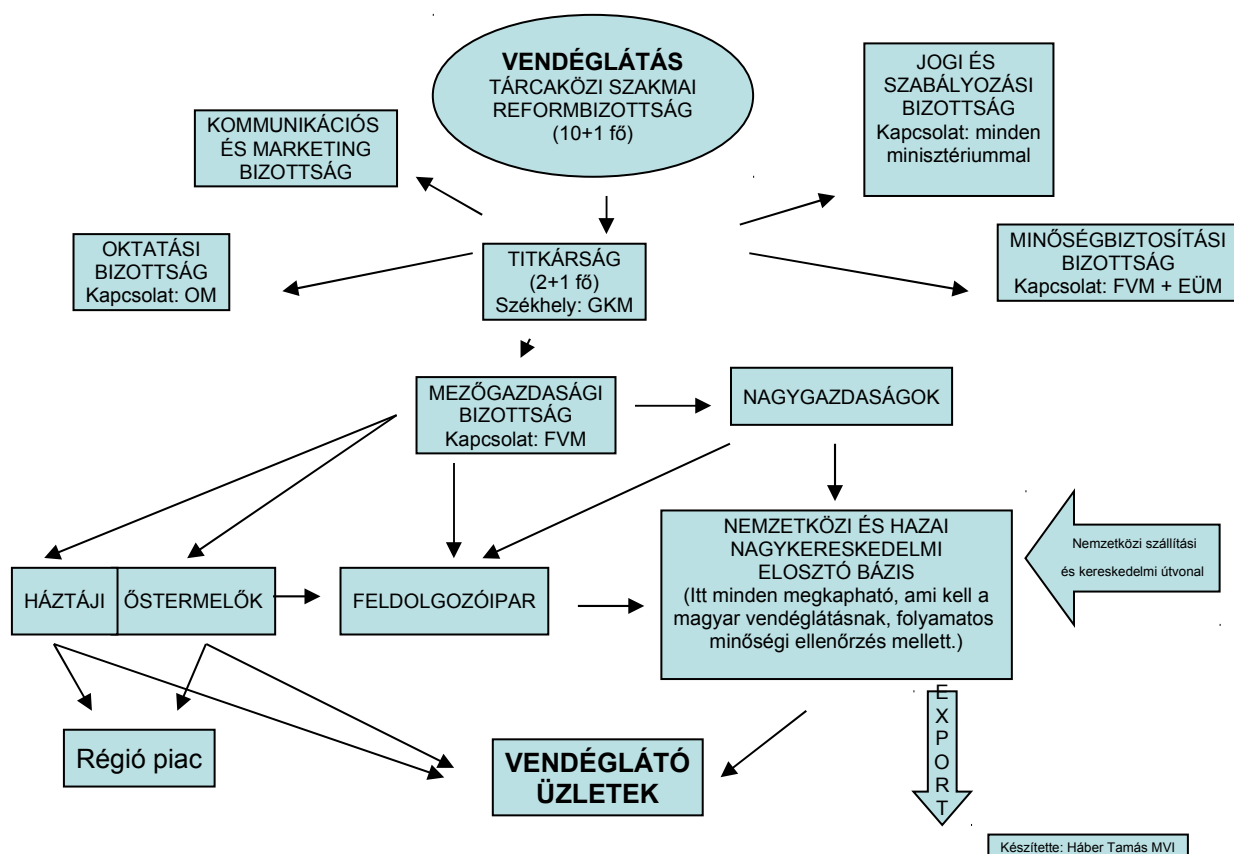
VENDÉGLÁTÁS
TÁRCAKÖZI SZAKMAI REFORMBIZOTTSÁG
(10+1 fő)

JOGI ÉS SZABÁLYOZÁSI BIZOTTSÁG
Kapcsolat: minden minisztériummal

KOMMUNIKÁCIÓS ÉS MARKETING BIZOTTSÁG

OKTATÁSI BIZOTTSÁG
Kapcsolat: OM

TITKÁRSÁG
(2+1 fő)
Székhely: GKM

MINŐSÉGBIZTOSÍTÁSI BIZOTTSÁG
Kapcsolat: FVM + EÜM

MEZŐGAZDASÁGI BIZOTTSÁG
Kapcsolat: FVM

NAGYGAZDASÁGOK

NEMZETKÖZI ÉS HAZAI NAGYKERESKEDELMI ELOSZTÓ BÁZIS
(Itt minden megkapható, ami kell a magyar vendéglátásnak, folyamatos minőségi ellenőrzés mellett.)

Nemzetközi szállítási és kereskedelmi útvonal

HÁZTÁJI

ŐSTERMELŐK

FELDOLGOZÓIPAR

EXPORT

Régió piac

VENDÉGLÁTÓ ÜZLETEK

Készítette: Háber Tamás MVI